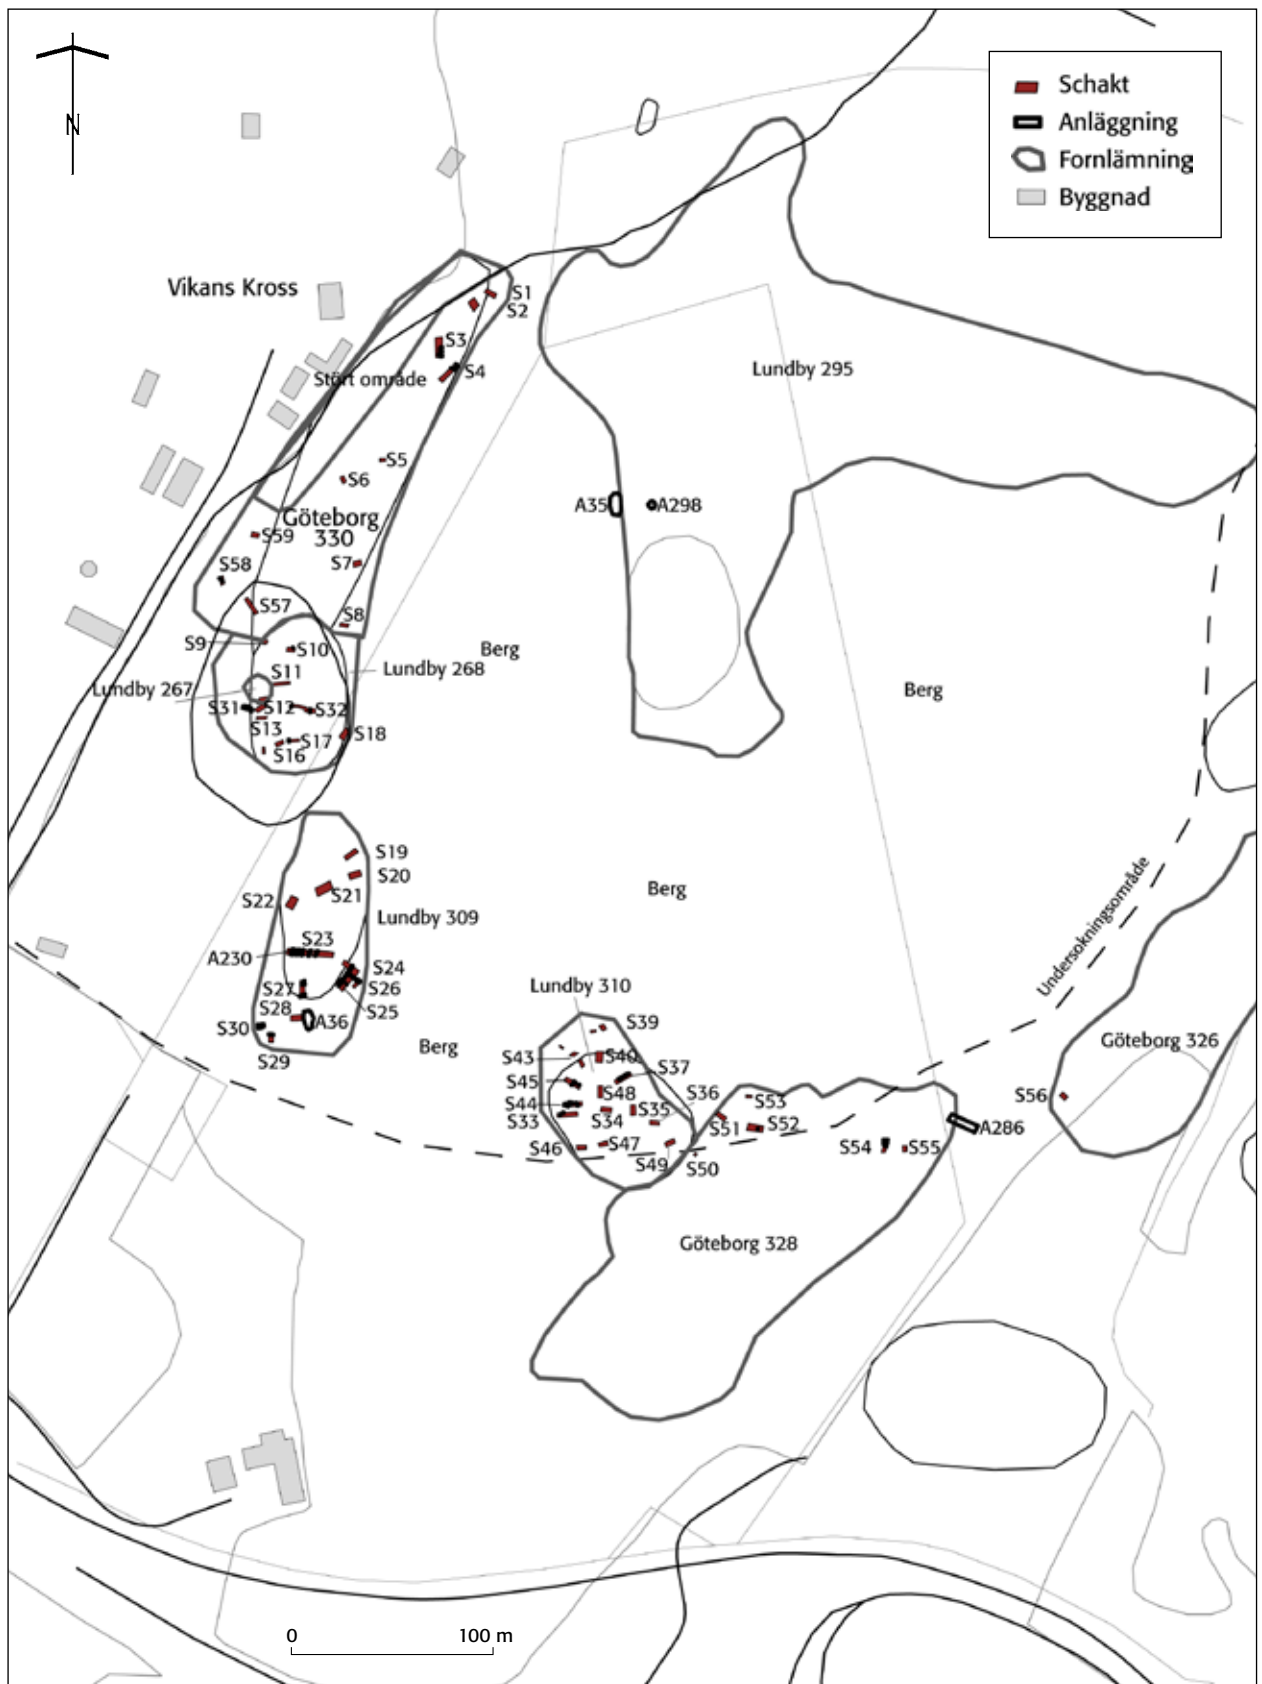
N

Schakt
Anläggning
Fornlämning
Byggnad

Vikans Kross
S1
S2
S3
S4
Stört område
Lundby 295
S5
S6
A35
A298
Göteborg 330
S59
S58
S7
S57
S8
S9
S10
Berg
Lundby 268
S11
Lundby 267
Berg
S31
S12
S32
S13
S17
S18
S16
S19
S20
S21
Berg
S22
Lundby 309
S23
A230
S24
S27
S26
S28
S25
A36
S30
Berg
S29
Undersökningsområde
Lundby 310
S39
S43
S40
S37
S45
S48
S36
S53
S44
S35
S33
S34
S51
S52
S46
S47
S49
S50
S54
S55
A286
S56
Göteborg 326
Göteborg 328

0
100 m